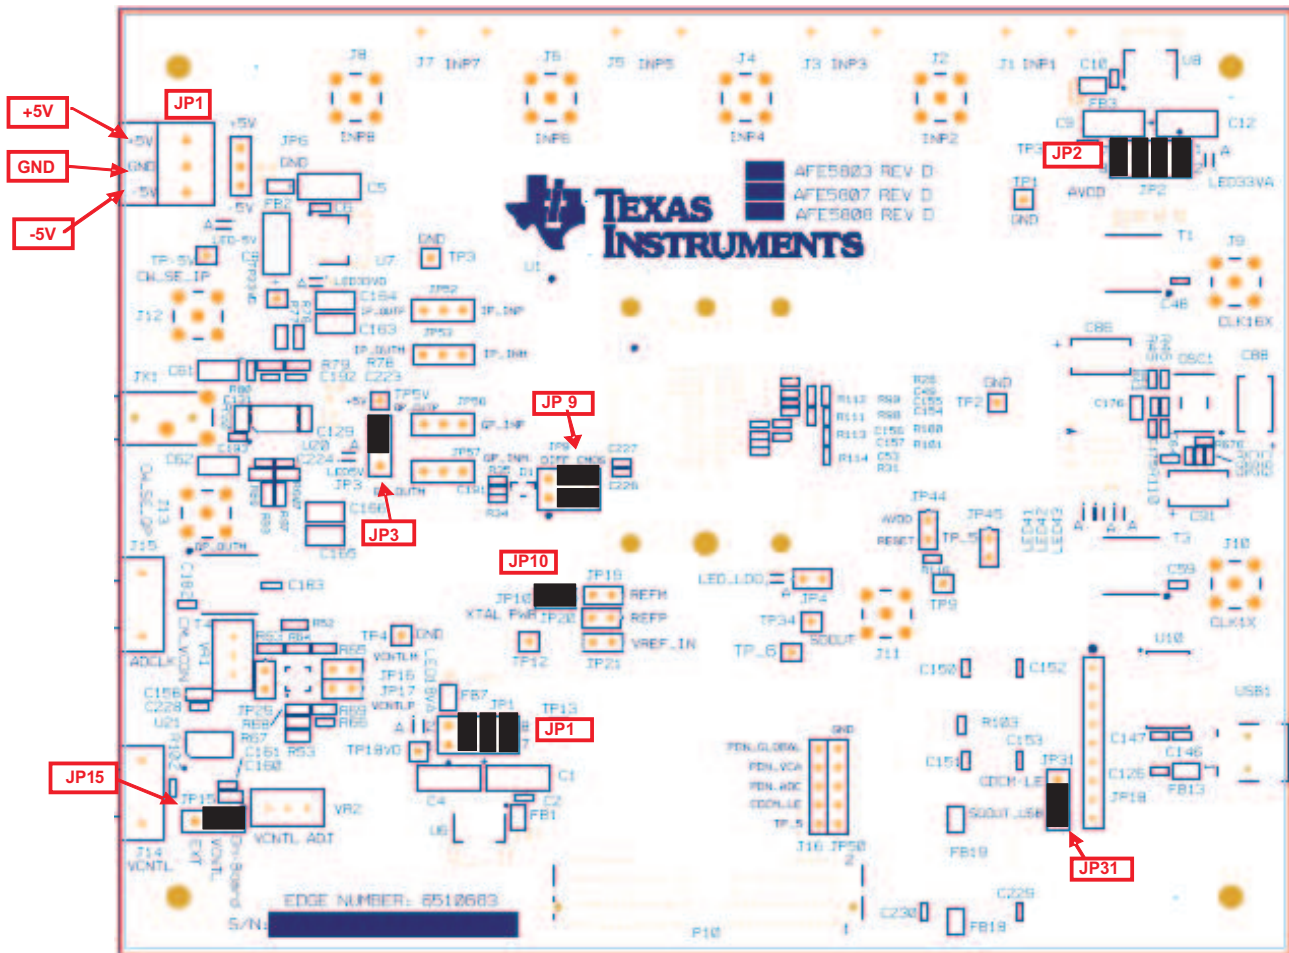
+5V
GND
-5V
JP1
+5V
GND
-5V
+5V
JP6
GND
-5V
FB2
C5
J8
J7 INP7
INP8
J6
J5 INP5
INP6
J4
J3 INP3
INP4
J2
J1 INP1
INP2
C10
U8
FB3
C9
C12
TP3
JP2
AVDD
JP2
LED33VA
TP1
GND
AFE5803 REV D
AFE5807 REV D
AFE5808 REV D
TEXAS INSTRUMENTS
U1
T1
J9
C48
CLK1EX
C86
OSC1
C88
TP-5V
CM_SE_IP
J12
LED-5V
GND
TP3
U7
LED33VD
C164
C163
JP52
IP_INP
JP53
IP_INM
IP_OUTM
R79
R78
C192
C223
JX1
C81
R80
C131
+5V
TP5V
JP56
GF_INP
JP 9
JP57
GF_INM
TP9
DIFF CMOS
C227
C226
C129
U20
C224
LED5V
JP3
GF_OUTM
JP3
C62
J13
J15
CM_SE_OP
GF_OUTM
C186
C185
C183
R52
R53
R54
R55
ADCLK
CM_VCOM
C156
C228
U21
JP25
R68
R67
R53
C161
C160
TP4
GND
VCNTLM
JP16
JP17
VCNTLP
FB7
TP18VD
JP10
JP10
XTAL PWR
JP20
JP19
REFM
REFP
VREF_IN
TP12
JP21
JP1
TP13
JP1
C1
C4
C2
U6
FB1
R113
R111
R112
R114
R99
R98
C155
C154
C156
C157
C53
R31
R100
R101
R26
C49
TP2
GND
C176
R76
C91
TP44
AVDD
RESET
TP_5
JP45
T3
J10
LED_LDO
JP4
TP34
SDOUT
TP_6
J11
TP9
C59
CLK1X
U10
C150
C152
R103
C153
C151
CDCM_LE
JP31
C147
C146
C125
FB13
JP18
USB1
SDOUT_USB
FB19
JP31
PDN_GLOBAL
PDN_VCA
PDN_ADC
CDCM_LE
TP_5
GND
J16
JP50
C229
C230
FB18
JP15
J14
VCNTL
JP15
EXT
VCNTL
On-Board
VCNTL ADJ
VR2
EDGE NUMBER: 6510683
S/N:
P10